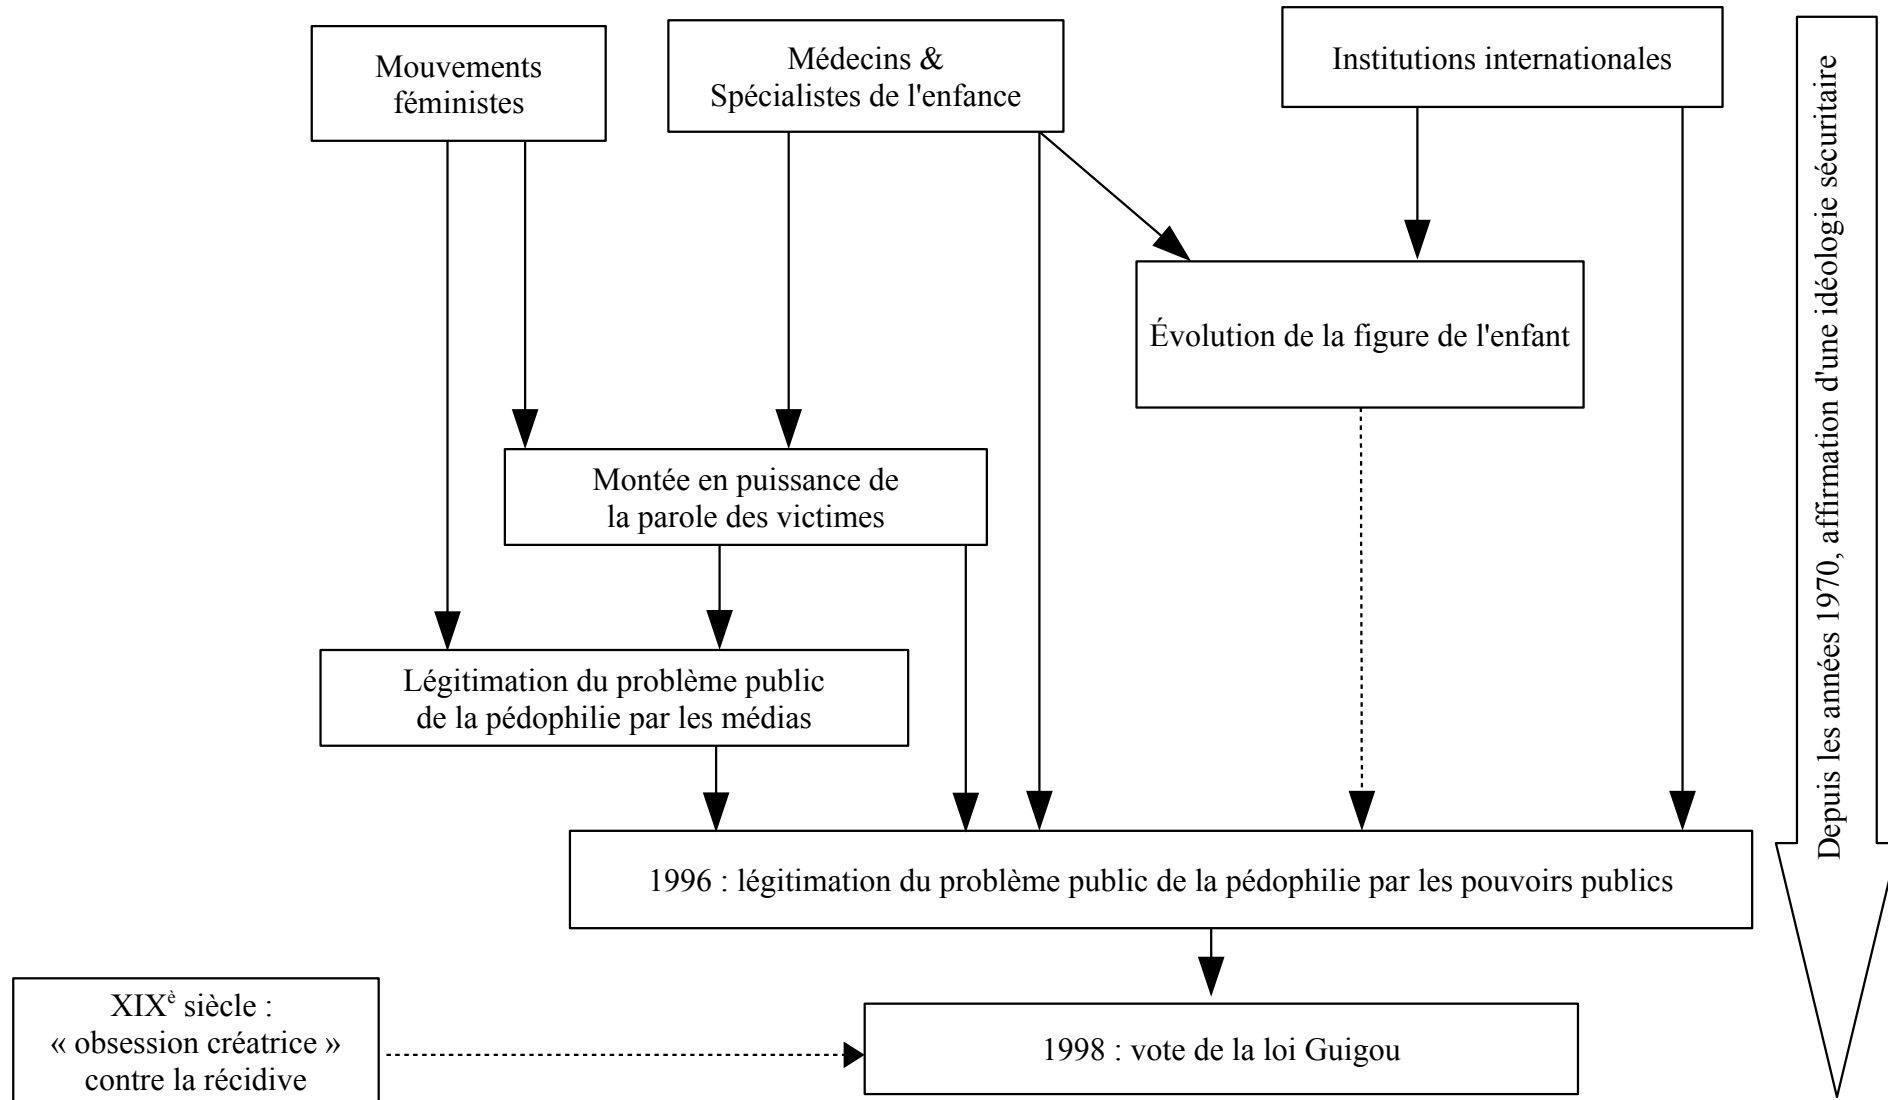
Mouvements féministes

Médecins & Spécialistes de l'enfance

Institutions internationales

Depuis les années 1970, affirmation d'une idéologie sécuritaire

Évolution de la figure de l'enfant

Montée en puissance de la parole des victimes

Légitimation du problème public de la pédophilie par les médias

1996 : légitimation du problème public de la pédophilie par les pouvoirs publics

XIX$^{è}$ siècle : « obsession créatrice » contre la récidive

1998 : vote de la loi Guigou